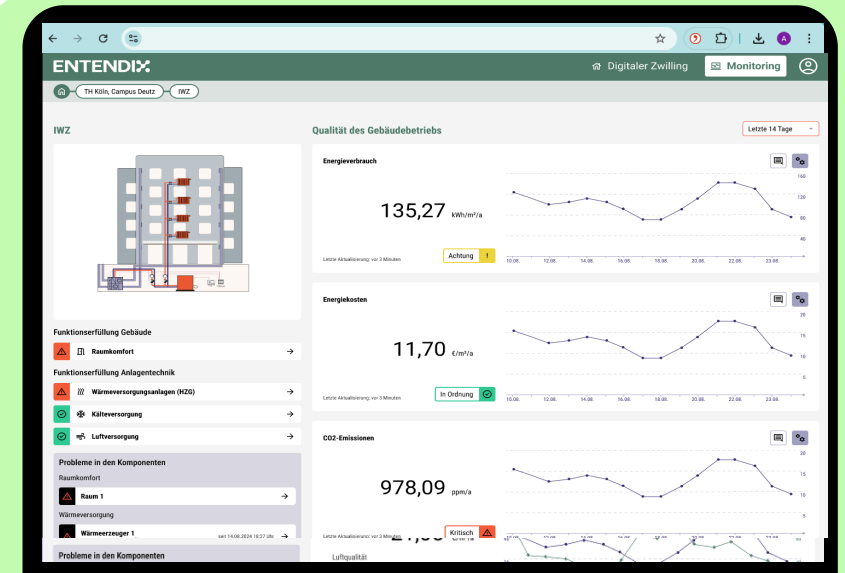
ENTENDIX

Digitaler Zwilling

Monitoring

TH Köln, Campus Deutz

IWZ

IWZ

Qualität des Gebäudebetriebs

Letzte 14 Tage

Funktionserfüllung Gebäude

Raumkomfort

Funktionserfüllung Anlagentechnik

Wärmeversorgungsanlagen (HZG)

Kälteversorgung

Luftversorgung

Probleme in den Komponenten

Raumkomfort

Raum 1

Wärmeversorgung

Wärmeerzeuger 1

seit 14.08.2024 18:27 Uhr

Probleme in den Komponenten

Energieverbrauch

135,27 kWh/m²/a

Letzte Aktualisierung: vor 3 Minuten

Achtung

160
120
80
40

10.08. 12.08. 14.08. 16.08. 18.08. 20.08. 22.08. 23.08.

Energiekosten

11,70 €/m²/a

Letzte Aktualisierung: vor 3 Minuten

In Ordnung

20
15
10
5

10.08. 12.08. 14.08. 16.08. 18.08. 20.08. 22.08. 23.08.

CO2-Emissionen

978,09 ppm/a

Letzte Aktualisierung: vor 3 Minuten

Kritisch

20
15
10
5

Luftqualität